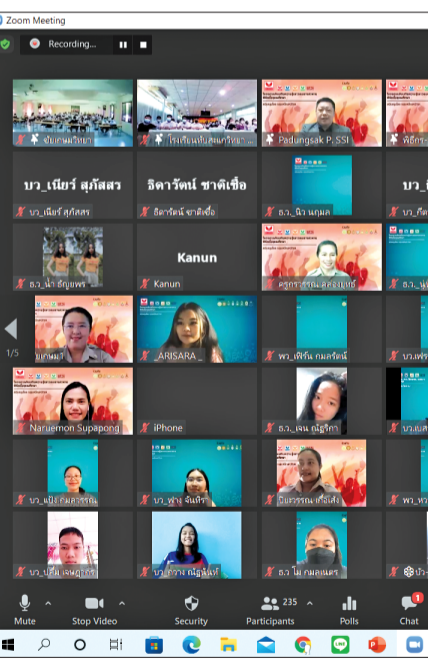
Zoom Meeting

Recording...

บัวเกษมวิทยา
โรงเรียนบ้านสะแกวิทยา
Padungsak P. SSI
พิธีกร

บว_เนียร์ สุภัสสร
บว_เนียร์ สุภัสสร
ธิดารัตน์ ชาติเชื้อ
ธิดารัตน์ ชาติเชื้อ
ธ.ว_นิว นฤมล
บว_ก็

ธ.ว_น้ำ ธัญพร
Kanun
Kanun
ครูธารารัตน์ สลองแก้ว
ธ.ว_นุ

1/5
นาถนภา
_ARISARA_
พว_เฟิร์น กมลรัตน์
บว_เฟร

Naruemon Supapong
iPhone
ธ.ว_เจน ณัฐริกา
บว_แบ

บว_แป้ง กมลวรรณ
บว_ฟาง จันทิรา
นันทวรรณ กล้าแข็ง
พว_พร

บว_ปลื้ม เจนภูริต
บว_กาวาง ณัฐนันท์
ธ.ว ไม กมลเนตร
ป่า

Mute
Stop Video
Security
235
Participants
Polls
1
Chat